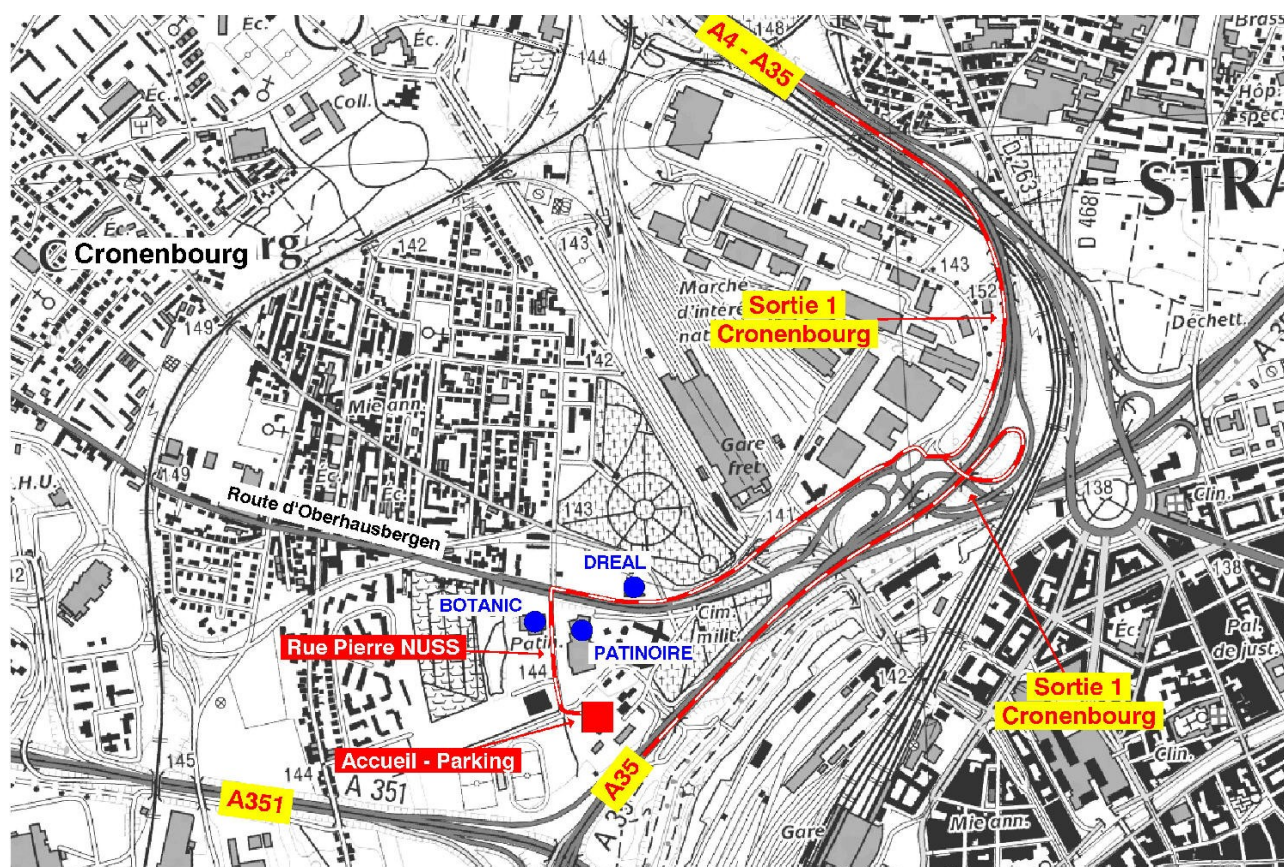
Éc.
Éc.
148
A4 - A35
Brass
144
Éc.
Coll.
Hôp.
spéc.
D 263
STRA
D 468
Éc.
Cronenbourg rg
142
143
143
Marché d'intérê nat
Sortie 1
Cronenbourg
152
Déchett.
149
142
A 35
Mie ann.
Gare fret
149
H.U.
Éc.
Route d'Oberhausbergen
143
141
138
Clin.
DREAL
138
12
BOTANIC
Patin
PATINOIRE
Cim. milit.
Rue Pierre NUSS
144
Éc.
Pal. de just.
142
Sortie 1
Cronenbourg
Accueil - Parking
145
144
A 351
A35
Clin.
A351
A 35
Gare
Mie ann.